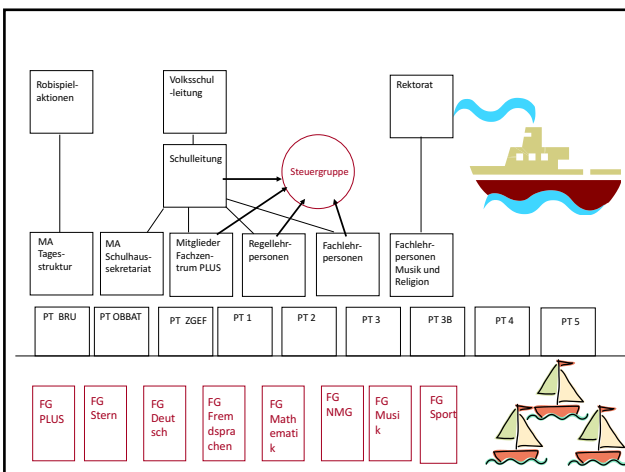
Robispiel-aktionen

Volksschul-leitung

Rektorat

Schulleitung

Steuergruppe

MA Tages-struktur

MA Schulhaus-sekretariat

Mitglieder Fachzen-trum PLUS

Regellehr-personen

Fachlehr-personen

Fachlehr-personen Musik und Religion

PT BRU

PT OBBAT

PT ZGEF

PT 1

PT 2

PT 3

PT 3B

PT 4

PT 5

FG PLUS

FG Stern

FG Deut sch

FG Frem dspra chen

FG Math emati k

FG NMG

FG Musi k

FG Sport